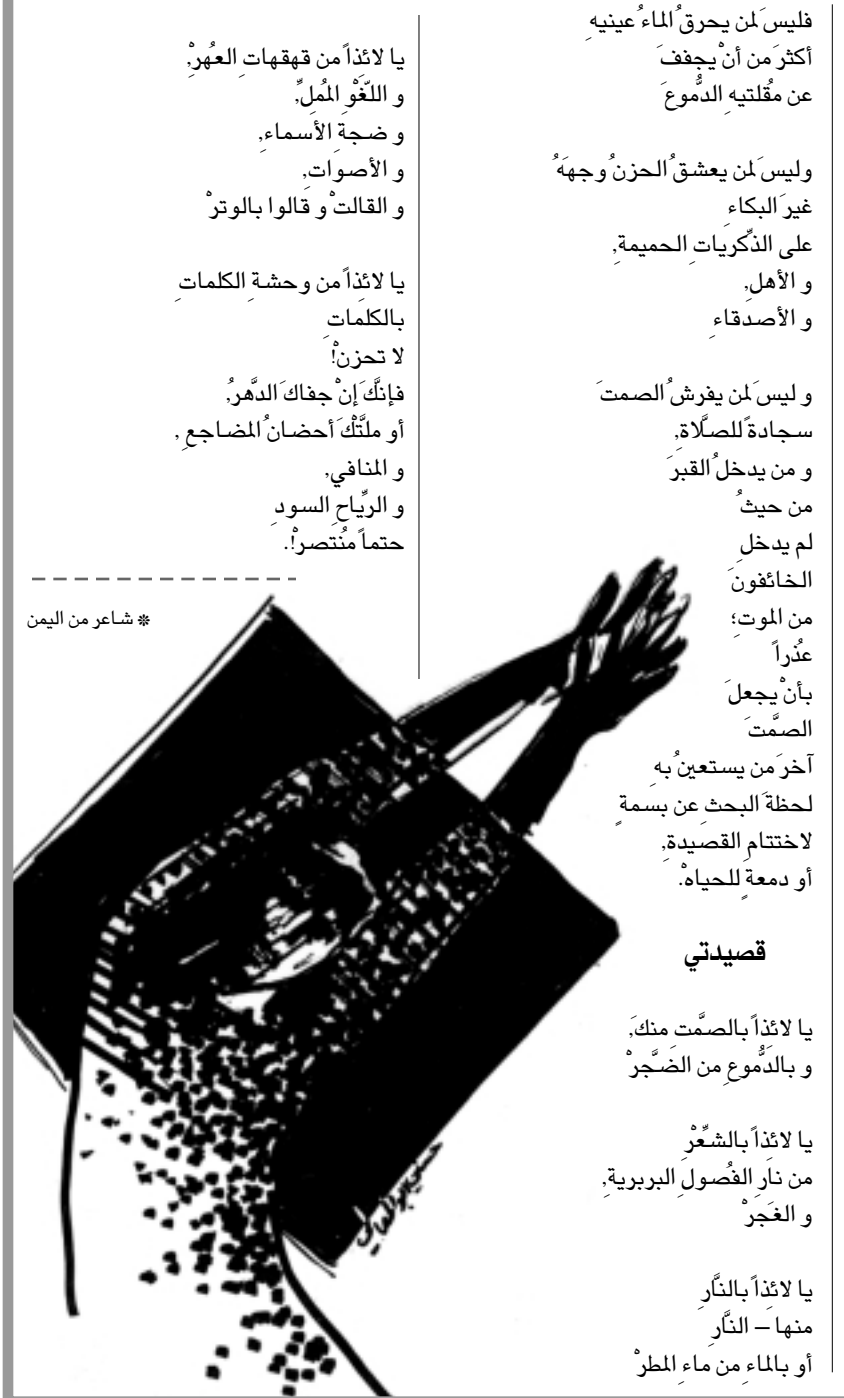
فليسَ لمن يحرقُ الماءُ عينيهِ
أكثرَ من أنْ يجففَ
عن مُقلتيهِ الدُّموعَ

وليسَ لمن يعشقُ الحزنُ وجهَهُ
غيرَ البكاءِ
على الذِّكرياتِ الحميمةِ,
و الأهلِ,
و الأصدقاءِ

و ليسَ لمن يفرشُ الصمتَ
سجادةً للصَّلاةِ,
و من يدخلُ القبرَ
من حيثُ
لم يدخلِ
الخائفونَ
من الموتِ؛
عُذراً
بأنْ يجعلَ
الصَّمتَ
آخرَ من يستعينُ بهِ
لحظةَ البحثِ عن بسمةٍ
لاختتامِ القصيدةِ,
أو دمعةٍ للحياةْ.

قصيدتي

يا لائذاً بالصَّمتِ منكَ,
و بالدُّموعِ من الضَّجَرْ

يا لائذاً بالشِّعْرْ
من نارِ الفُصولِ البربريةِ,
و الغَجَرْ

يا لائذاً بالنَّارِ
منها – النَّارِ
أو بالماءِ من ماءِ المطرْ

يا لائذاً من قهقهاتِ العُهُرْ,
و اللَّغْوِ المُملِّ,
و ضجةِ الأسماءِ,
و الأصواتِ,
و القالتْ و قالوا بالوترْ

يا لائذاً من وحشةِ الكلماتِ
بالكلماتِ
لا تحزنْ!
فإنَّكَ إنْ جفاكَ الدَّهرُ,
أو ملَّتْكَ أحضانُ المضاجعِ ,
و المنافي,
و الرِّياحِ السودِ
حتماً مُنْتصرْ!.

* شاعر من اليمن